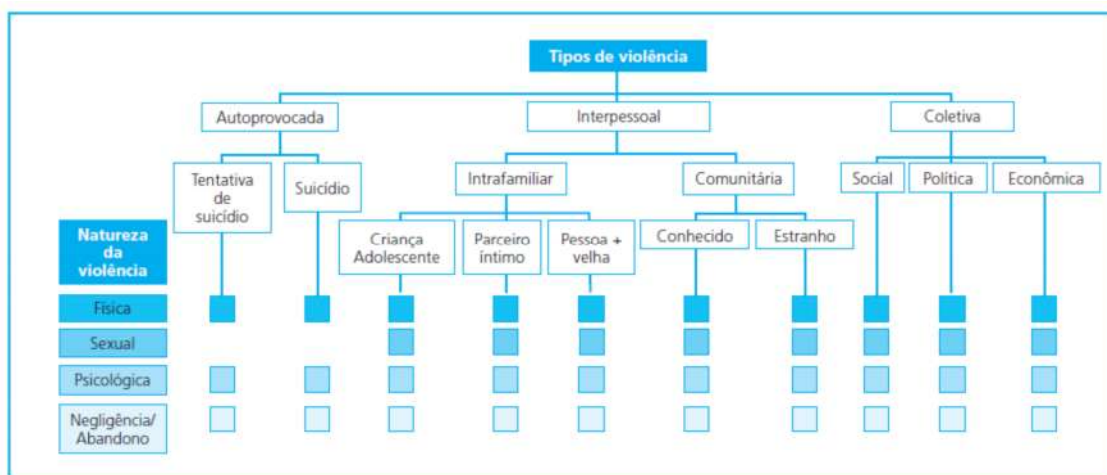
Tipos de violência

Autoprovocada

Interpessoal

Coletiva

Tentativa de suicídio

Suicídio

Intrafamiliar

Comunitária

Social

Política

Econômica

Natureza da violência

Criança Adolescente

Parceiro íntimo

Pessoa + velha

Conhecido

Estranho

Física

Sexual

Psicológica

Negligência/ Abandono